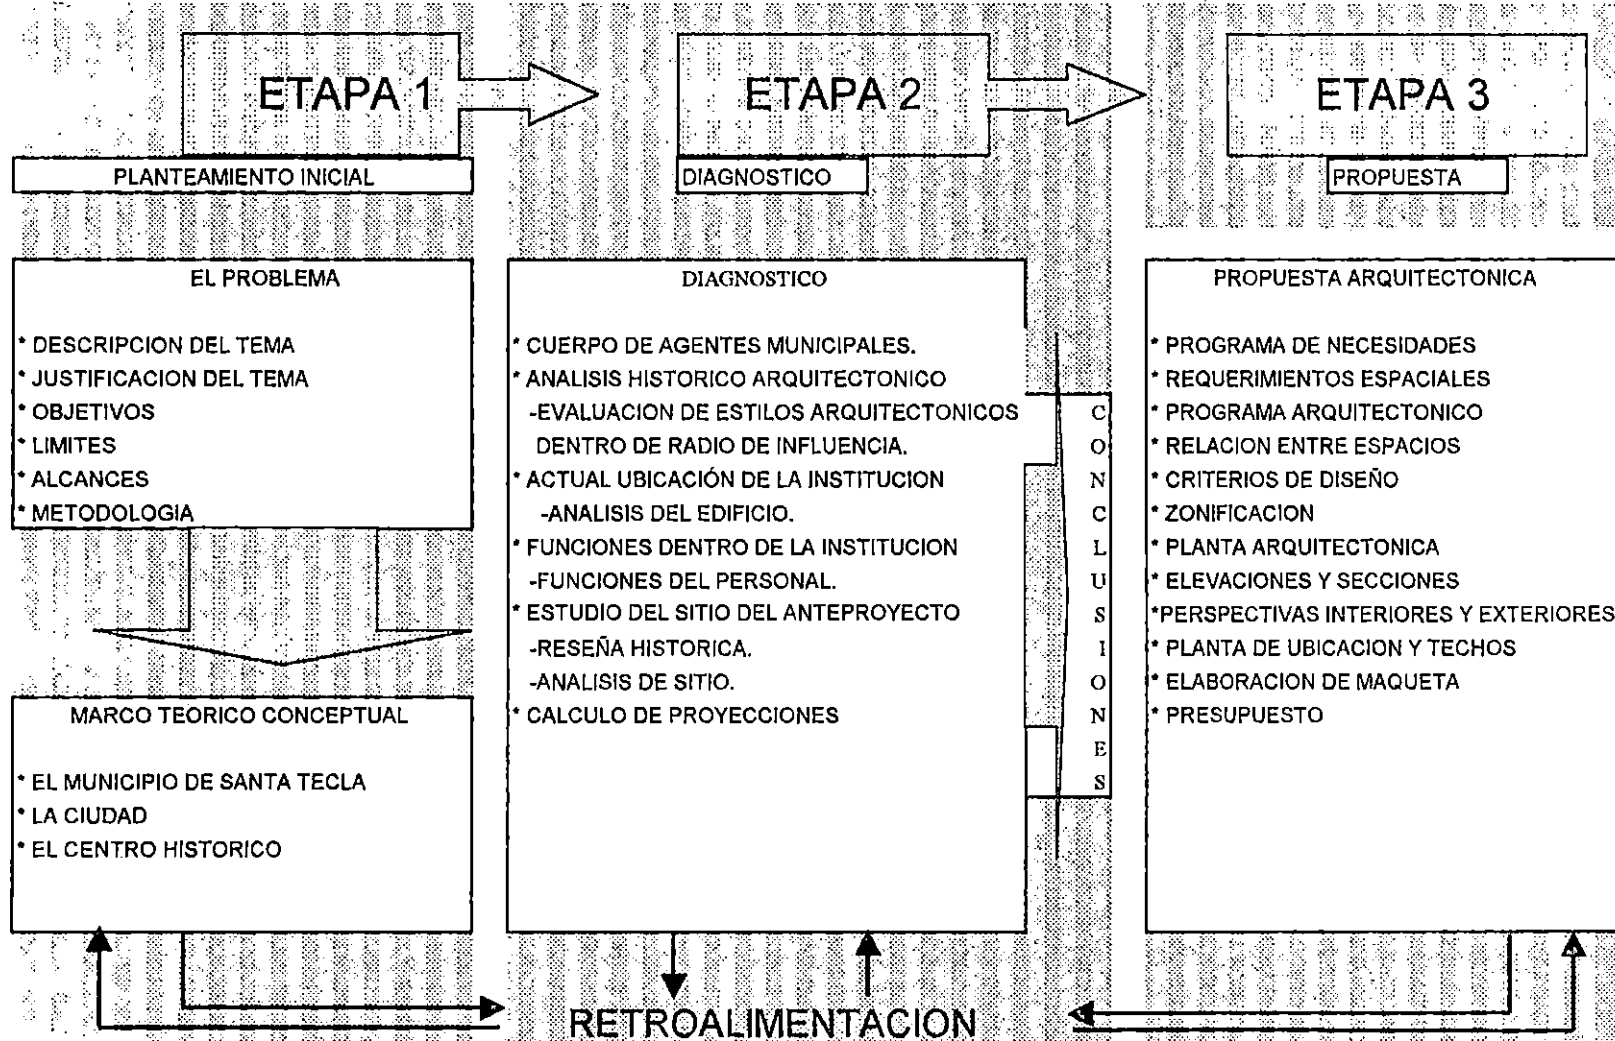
ETAPA 1

PLANTEAMIENTO INICIAL

ETAPA 2

DIAGNOSTICO

ETAPA 3

PROPUESTA

EL PROBLEMA

* DESCRIPCION DEL TEMA
* JUSTIFICACION DEL TEMA
* OBJETIVOS
* LIMITES
* ALCANCES
* METODOLOGIA

MARCO TEORICO CONCEPTUAL

* EL MUNICIPIO DE SANTA TECLA
* LA CIUDAD
* EL CENTRO HISTORICO

DIAGNOSTICO

* CUERPO DE AGENTES MUNICIPALES.
* ANALISIS HISTORICO ARQUITECTONICO
-EVALUACION DE ESTILOS ARQUITECTONICOS DENTRO DE RADIO DE INFLUENCIA.
* ACTUAL UBICACIÓN DE LA INSTITUCION
-ANALISIS DEL EDIFICIO.
* FUNCIONES DENTRO DE LA INSTITUCION
-FUNCIONES DEL PERSONAL.
* ESTUDIO DEL SITIO DEL ANTEPROYECTO
-RESEÑA HISTORICA.
-ANALISIS DE SITIO.
* CALCULO DE PROYECCIONES

CONCLUSIONES

PROPUESTA ARQUITECTONICA

* PROGRAMA DE NECESIDADES
* REQUERIMIENTOS ESPACIALES
* PROGRAMA ARQUITECTONICO
* RELACION ENTRE ESPACIOS
* CRITERIOS DE DISEÑO
* ZONIFICACION
* PLANTA ARQUITECTONICA
* ELEVACIONES Y SECCIONES
*PERSPECTIVAS INTERIORES Y EXTERIORES
* PLANTA DE UBICACION Y TECHOS
* ELABORACION DE MAQUETA
* PRESUPUESTO

RETROALIMENTACION